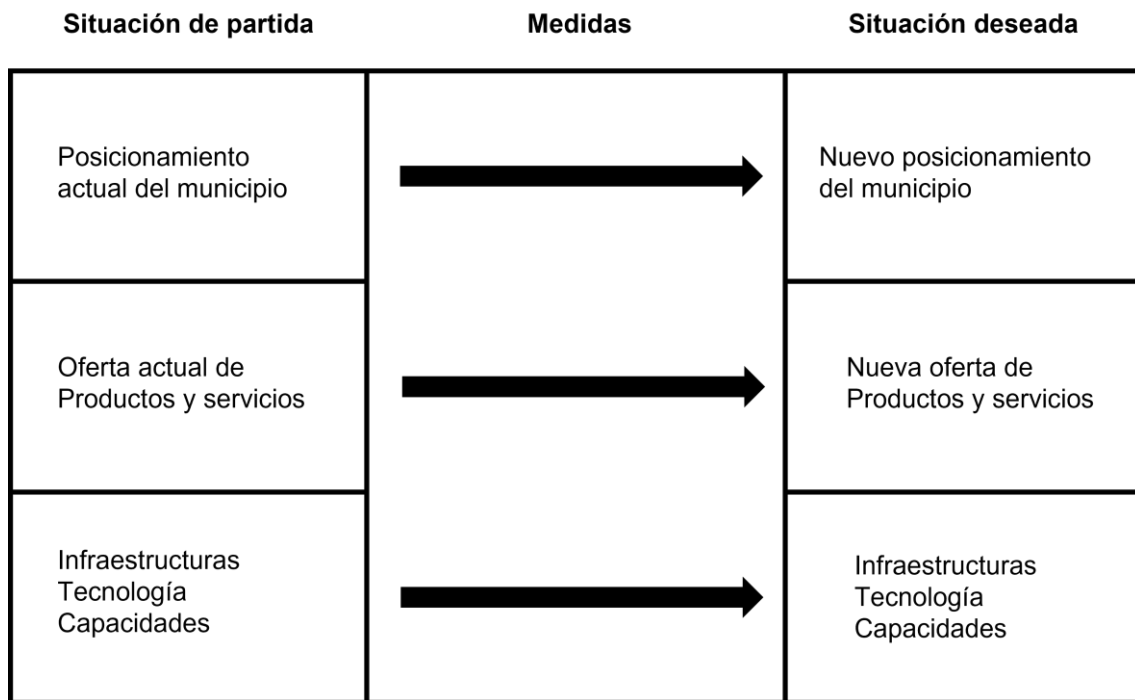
| Situación de partida | Medidas | Situación deseada |
|---|---|---|
| Posicionamiento actual del municipio | | Nuevo posicionamiento del municipio |
| Oferta actual de Productos y servicios | | Nueva oferta de Productos y servicios |
| Infraestructuras Tecnología Capacidades | | Infraestructuras Tecnología Capacidades |